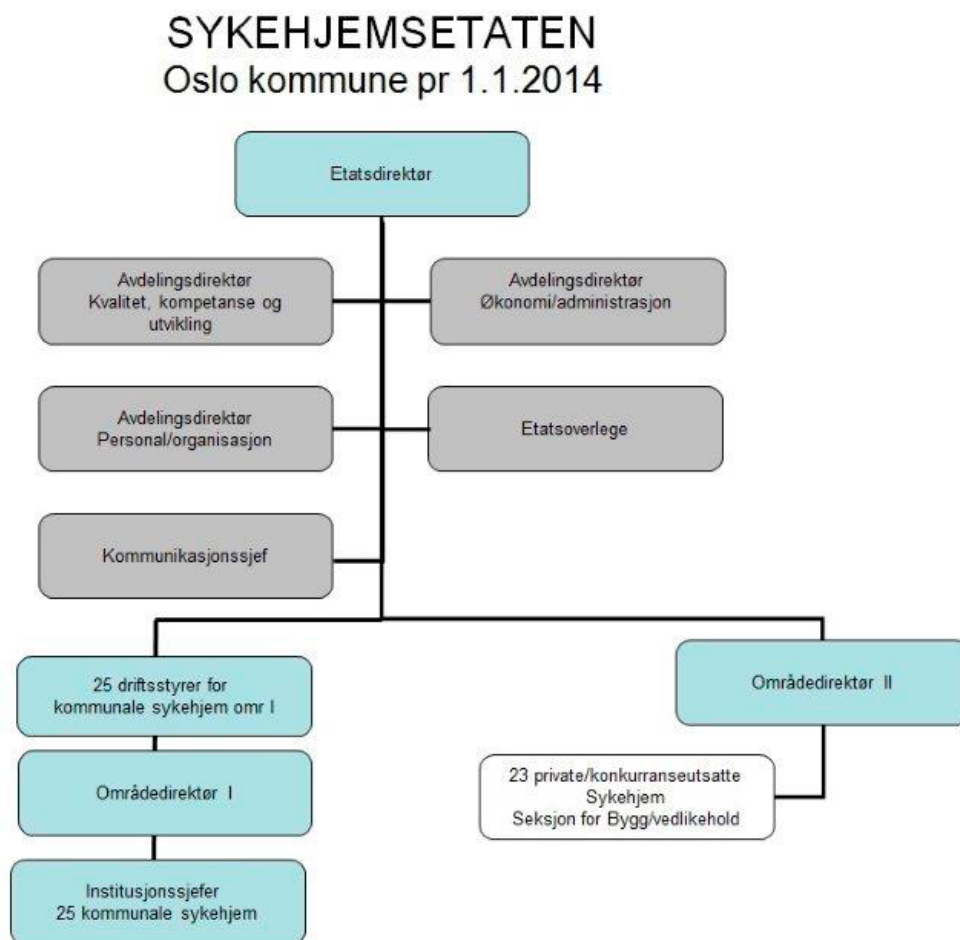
SYKEHJEMSETATEN
Oslo kommune pr 1.1.2014

Etatsdirektør

Avdelingsdirektør
Kvalitet, kompetanse og utvikling

Avdelingsdirektør
Økonomi/administrasjon

Avdelingsdirektør
Personal/organisasjon

Etatsoverlege

Kommunikasjonssjef

25 driftsstyrer for kommunale sykehjem omr I

Områdedirektør I

Institusjonssjefer
25 kommunale sykehjem

Områdedirektør II

23 private/konkurranseutsatte
Sykehjem
Seksjon for Bygg/vedlikehold